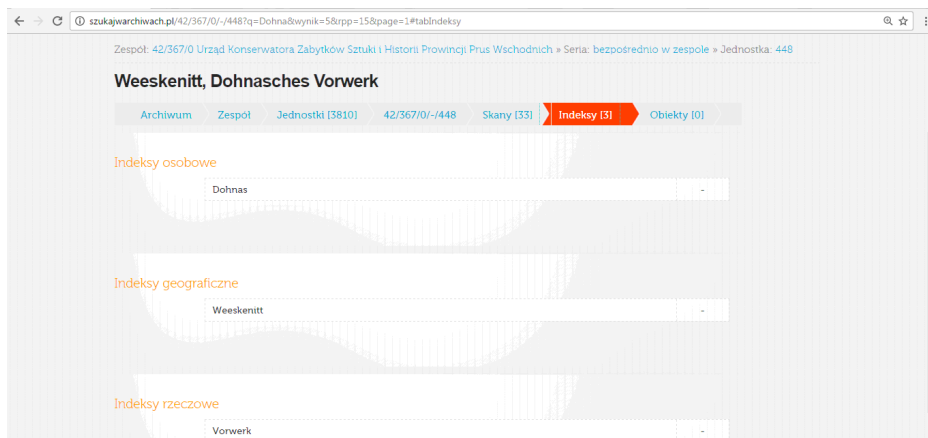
szukajwarchiwach.pl/42/367/0/-/448?q=Dohna&wynik=5&rpp=15&page=1#tabIndeksy

Zespół: 42/367/0 Urząd Konserwatora Zabytków Sztuki i Historii Prowincji Prus Wschodnich » Seria: bezpośrednio w zespole » Jednostka: 448

Weeskenitt, Dohnasches Vorwerk

Archiwum | Zespół | Jednostki [3810] | 42/367/0/-/448 | Skany [33] | Indeksy [3] | Obiekty [0]

Indeksy osobowe

| Dohnas | - |
|---|---|

Indeksy geograficzne

| Weeskenitt | - |
|---|---|

Indeksy rzeczowe

| Vorwerk | - |
|---|---|